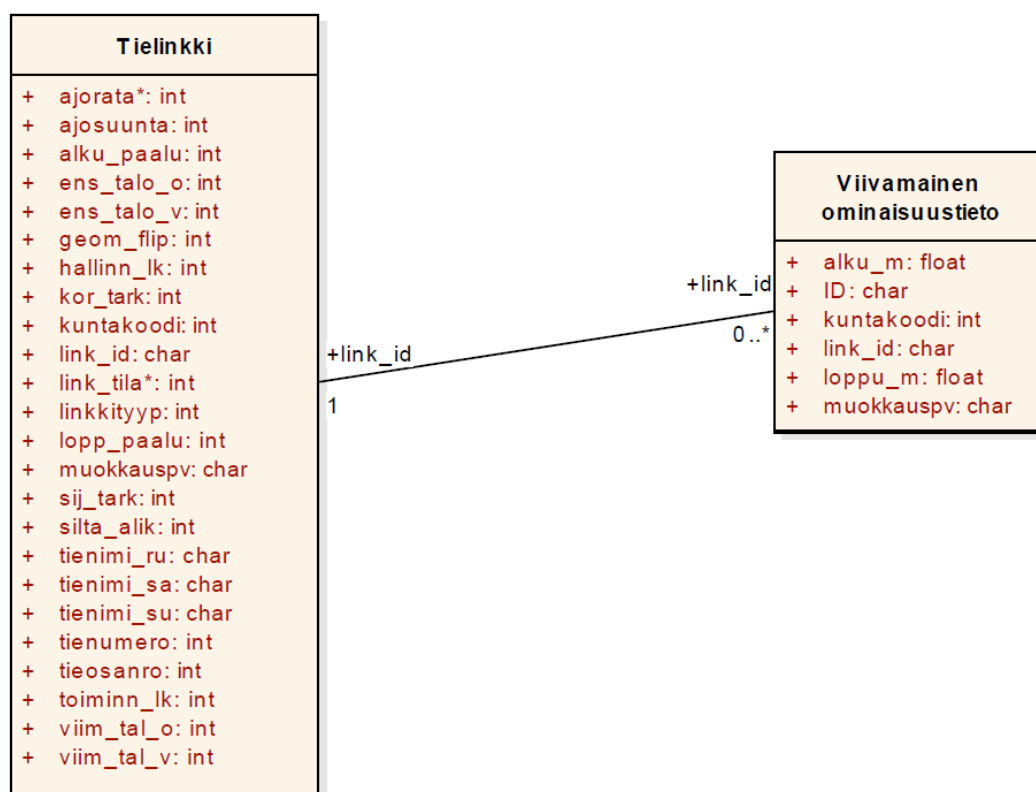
Tielinkki

+ ajorata*: int
+ ajosuunta: int
+ alku_paalu: int
+ ens_talo_o: int
+ ens_talo_v: int
+ geom_flip: int
+ hallinn_lk: int
+ kor_tark: int
+ kuntakoodi: int
+ link_id: char
+ link_tila*: int
+ linkkityyp: int
+ lopp_paalu: int
+ muokkauspv: char
+ sij_tark: int
+ silta_alik: int
+ tienimi_ru: char
+ tienimi_sa: char
+ tienimi_su: char
+ tienumero: int
+ tieosanro: int
+ toiminn_lk: int
+ viim_tal_o: int
+ viim_tal_v: int

+link_id
1

+link_id
0..*

Viivamainen ominaisuustieto

+ alku_m: float
+ ID: char
+ kuntakoodi: int
+ link_id: char
+ loppu_m: float
+ muokkauspv: char